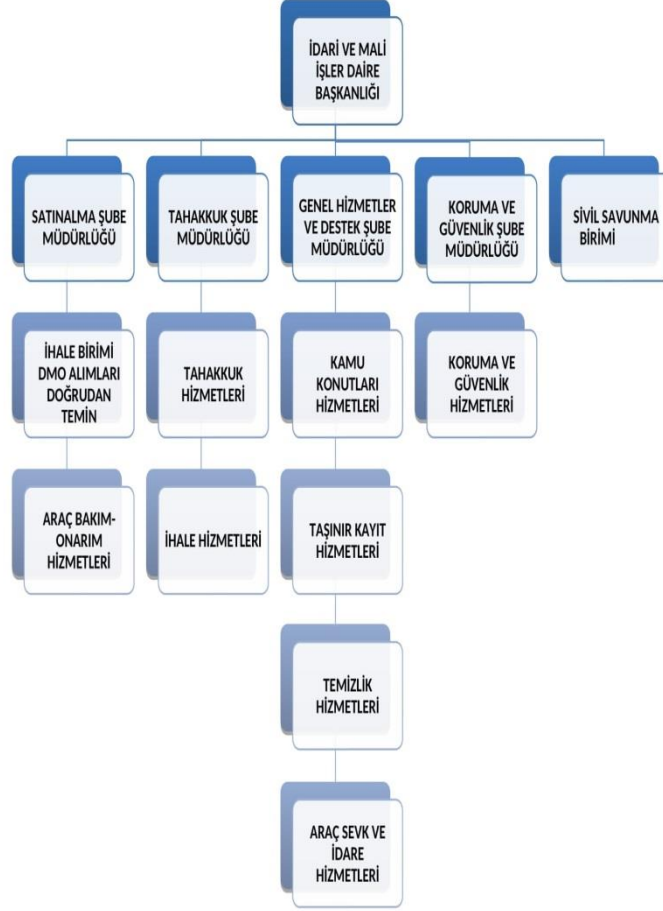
İDARİ VE MALİ İŞLER DAİRE BAŞKANLIĞI

SATINALMA ŞUBE MÜDÜRLÜĞÜ

TAHAKKUK ŞUBE MÜDÜRLÜĞÜ

GENEL HİZMETLER VE DESTEK ŞUBE MÜDÜRLÜĞÜ

KORUMA VE GÜVENLİK ŞUBE MÜDÜRLÜĞÜ

SİVİL SAVUNMA BİRİMİ

İHALE BİRİMİ DMO ALIMLARI DOĞRUDAN TEMİN

ARAÇ BAKIM-ONARIM HİZMETLERİ

TAHAKKUK HİZMETLERİ

İHALE HİZMETLERİ

KAMU KONUTLARI HİZMETLERİ

TAŞINIR KAYIT HİZMETLERİ

TEMİZLİK HİZMETLERİ

ARAÇ SEVK VE İDARE HİZMETLERİ

KORUMA VE GÜVENLİK HİZMETLERİ